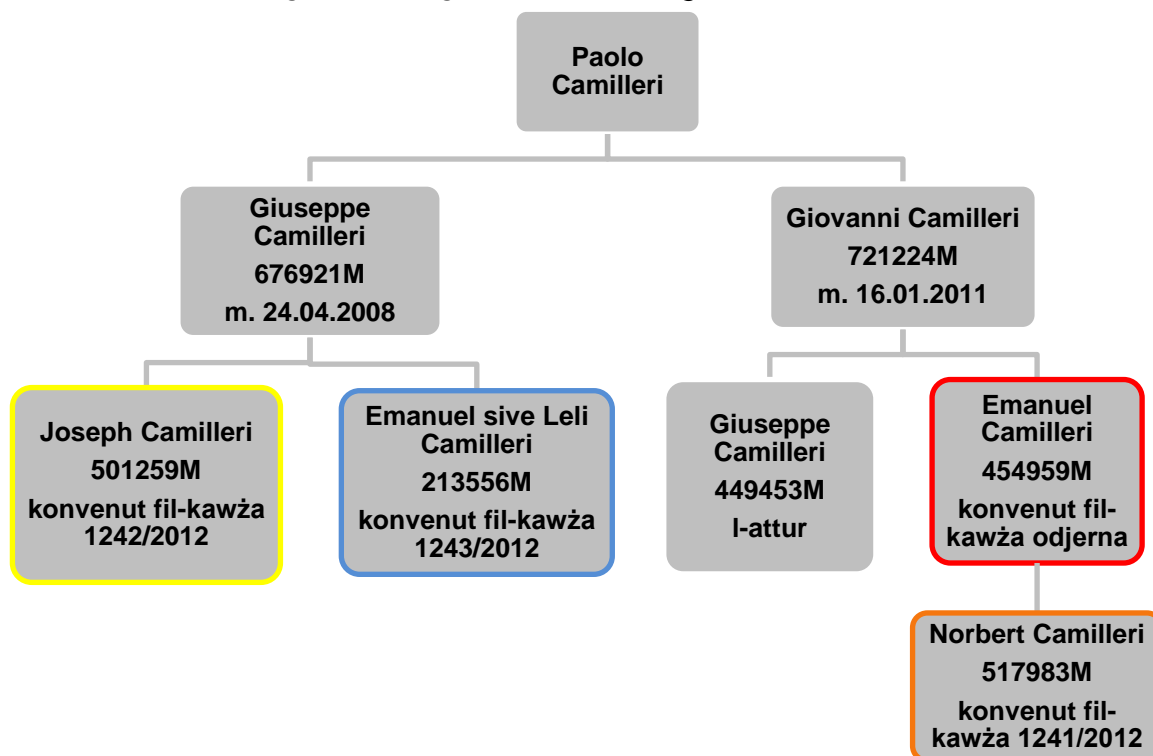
Paolo Camilleri

Giuseppe Camilleri
676921M
m. 24.04.2008

Giovanni Camilleri
721224M
m. 16.01.2011

Joseph Camilleri
501259M
konvenut fil-kawża 1242/2012

Emanuel sive Leli Camilleri
213556M
konvenut fil-kawża 1243/2012

Giuseppe Camilleri
449453M
l-attur

Emanuel Camilleri
454959M
konvenut fil-kawża odjerna

Norbert Camilleri
517983M
konvenut fil-kawża 1241/2012